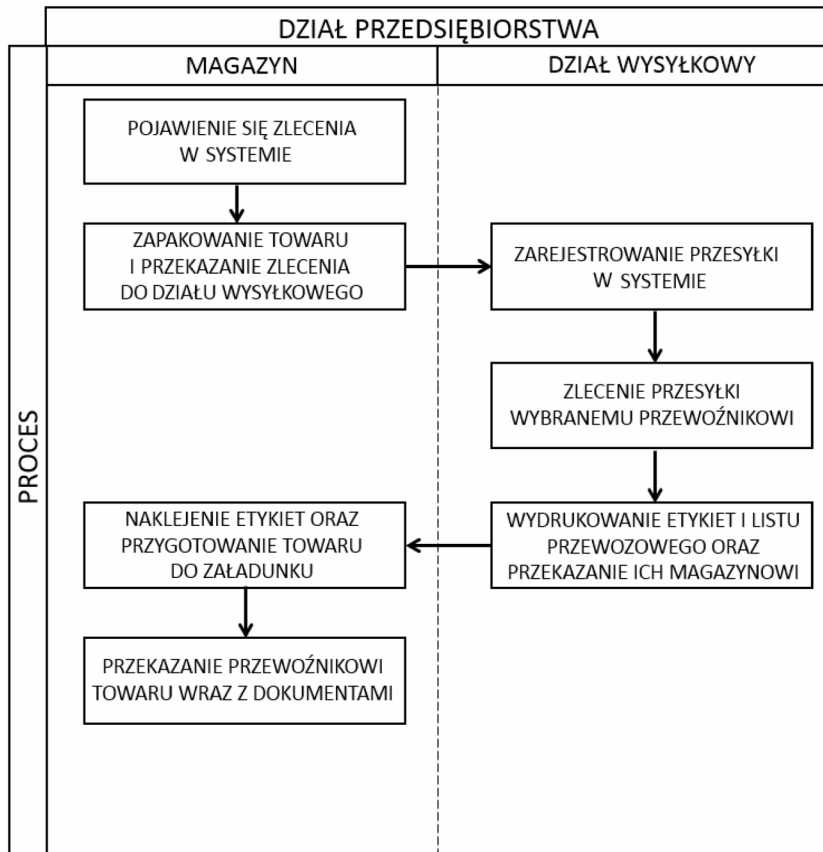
DZIAŁ PRZEDSIĘBIORSTWA

MAGAZYN

DZIAŁ WYSYŁKOWY

PROCES

POJAWIENIE SIĘ ZLECENIA W SYSTEMIE

ZAPAKOWANIE TOWARU I PRZEKAZANIE ZLECENIA DO DZIAŁU WYSYŁKOWEGO

ZAREJESTROWANIE PRZESYŁKI W SYSTEMIE

ZLECENIE PRZESYŁKI WYBRANEMU PRZEWOŹNIKOWI

WYDRUKOWANIE ETYKIET I LISTU PRZEWOZOWEGO ORAZ PRZEKAZANIE ICH MAGAZYNOWI

NAKLEJENIE ETYKIET ORAZ PRZYGOTOWANIE TOWARU DO ZAŁADUNKU

PRZEKAZANIE PRZEWOŹNIKOWI TOWARU WRAZ Z DOKUMENTAMI